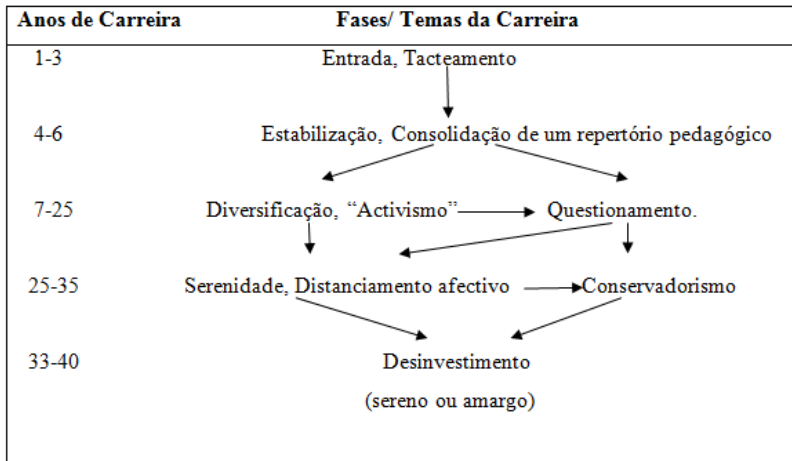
| Anos de Carreira | Fases/ Temas da Carreira |
|---|---|
| 1-3 | Entrada, Tacteamento |
| 4-6 | Estabilização, Consolidação de um repertório pedagógico |
| 7-25 | Diversificação, "Activismo" Questionamento. |
| 25-35 | Serenidade, Distanciamento afectivo Conservadorismo |
| 33-40 | Desinvestimento (sereno ou amargo) |